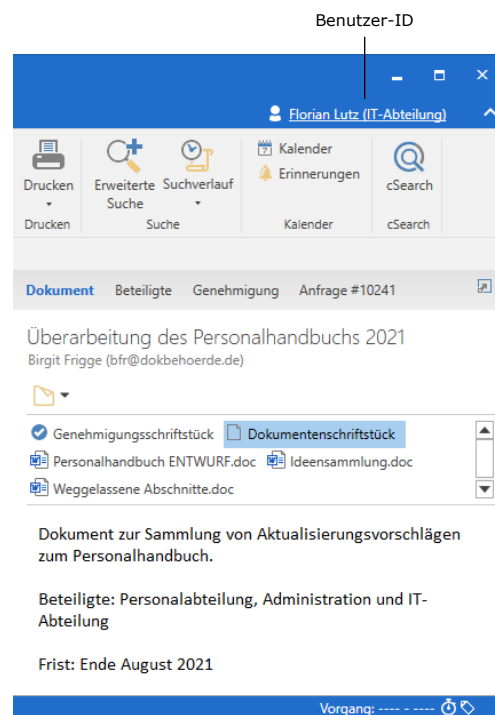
Benutzer-ID

Florian Lutz (IT-Abteilung)

Drucken
Drucken

Erweiterte Suche
Suchverlauf
Suche

Kalender
Erinnerungen
Kalender

cSearch
cSearch

Dokument Beteiligte Genehmigung Anfrage #10241

Überarbeitung des Personalhandbuchs 2021
Birgit Frigge (bfr@dokbehoerde.de)

Genehmigungsschriftstück
Dokumentenschriftstück
Personalhandbuch ENTWURF.doc
Ideensammlung.doc
Weggelassene Abschnitte.doc

Dokument zur Sammlung von Aktualisierungsvorschlägen zum Personalhandbuch.

Beteiligte: Personalabteilung, Administration und IT-Abteilung

Frist: Ende August 2021

Vorgang: ---- - ----